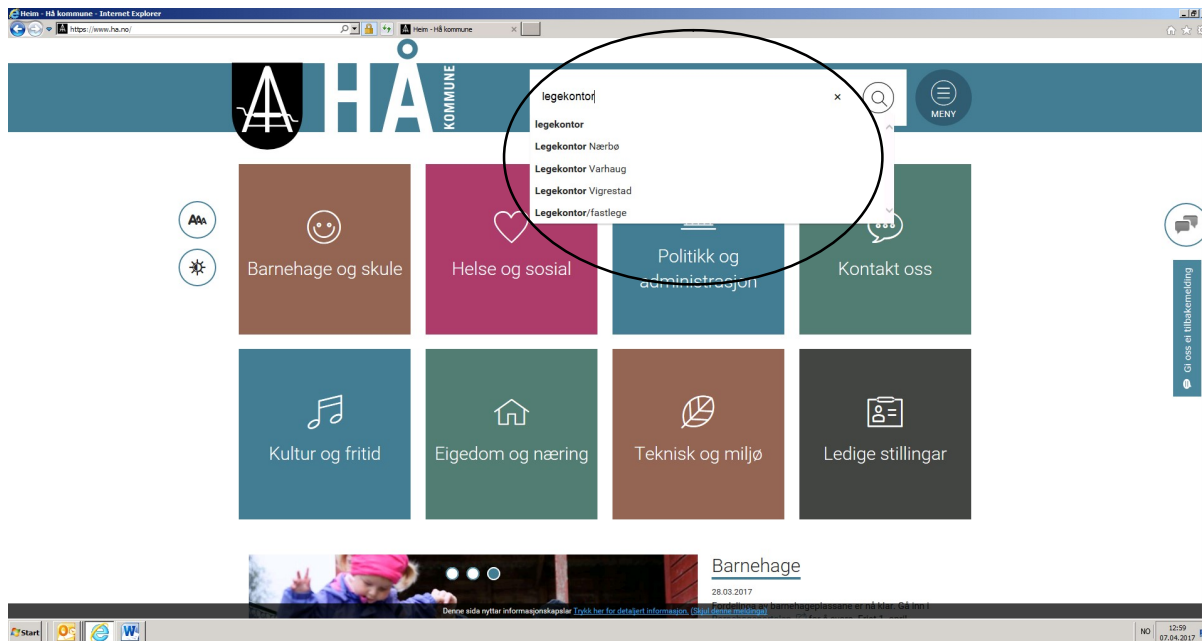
Heim - Hå kommune - Internet Explorer
https://www.ha.no/
Heim - Hå kommune
HÅ KOMMUNE
legekontor
×
legekontor
Legekontor Nærbø
Legekontor Varhaug
Legekontor Vigrestad
Legekontor/fastlege
MENY
AAA
Barnehage og skule
Helse og sosial
Politikk og administrasjon
Kontakt oss
Gi oss ei tilbakemelding
Kultur og fritid
Eigedom og næring
Teknisk og miljø
Ledige stillingar
Barnehage
28.03.2017
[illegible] barnehageplassane er nå klar. Gå inn i
Denne sida nyttar informasjonskapslar Trykk her for detaljert informasjon. (Skjul denne meldinga)
Start
NO
12:59
07.04.2017